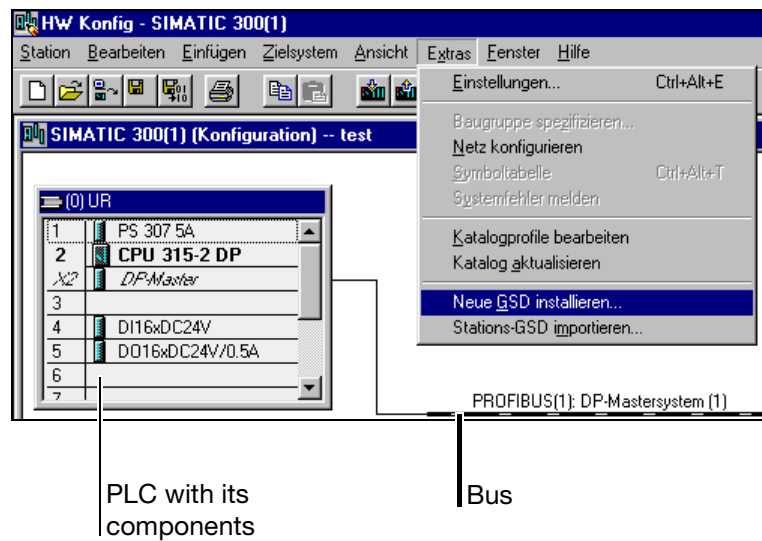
HW Konfig - SIMATIC 300(1)

Station Bearbeiten Einfügen Zielsystem Ansicht Extras Fenster Hilfe

SIMATIC 300(1) (Konfiguration) -- test

Einstellungen... Ctrl+Alt+E
Baugruppe spezifizieren...
Netz konfigurieren
Symboltabelle Ctrl+Alt+T
Systemfehler melden
Katalogprofile bearbeiten
Katalog aktualisieren
Neue GSD installieren...
Stations-GSD importieren...

(0) UR

| | |
|---|---|
| 1 | PS 307 5A |
| 2 | CPU 315-2 DP |
| X2 | DP-Master |
| 3 | |
| 4 | DI16xDC24V |
| 5 | DO16xDC24V/0.5A |
| 6 | |
| 7 | |

PROFIBUS(1): DP-Mastersystem (1)

PLC with its components

Bus